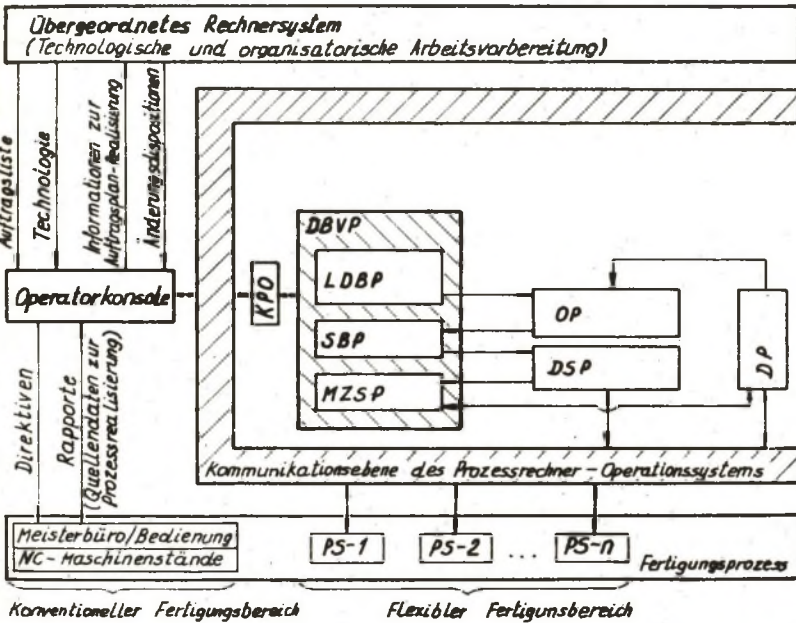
Übergeordnetes Rechnersystem
(Technologische und organisatorische Arbeitsvorbereitung)

Auftragsliste

Technologie

Informationen zur Auftragsplan-Realisierung

Änderungsdispositionen

Operatorkonsole

KPO

DBVP

LDBP

SBP

MZSP

OP

DSP

DP

Direktiven

Rapporte (Quellendaten zur Prozessrealisierung)

Kommunikationsebene des Prozessrechner-Operationssystems

Meisterbüro/Bedienung

NC-Maschinenstände

PS-1

PS-2

...

PS-n

Fertigungsprozess

Konventioneller Fertigungsbereich

Flexibler Fertigunsbereich